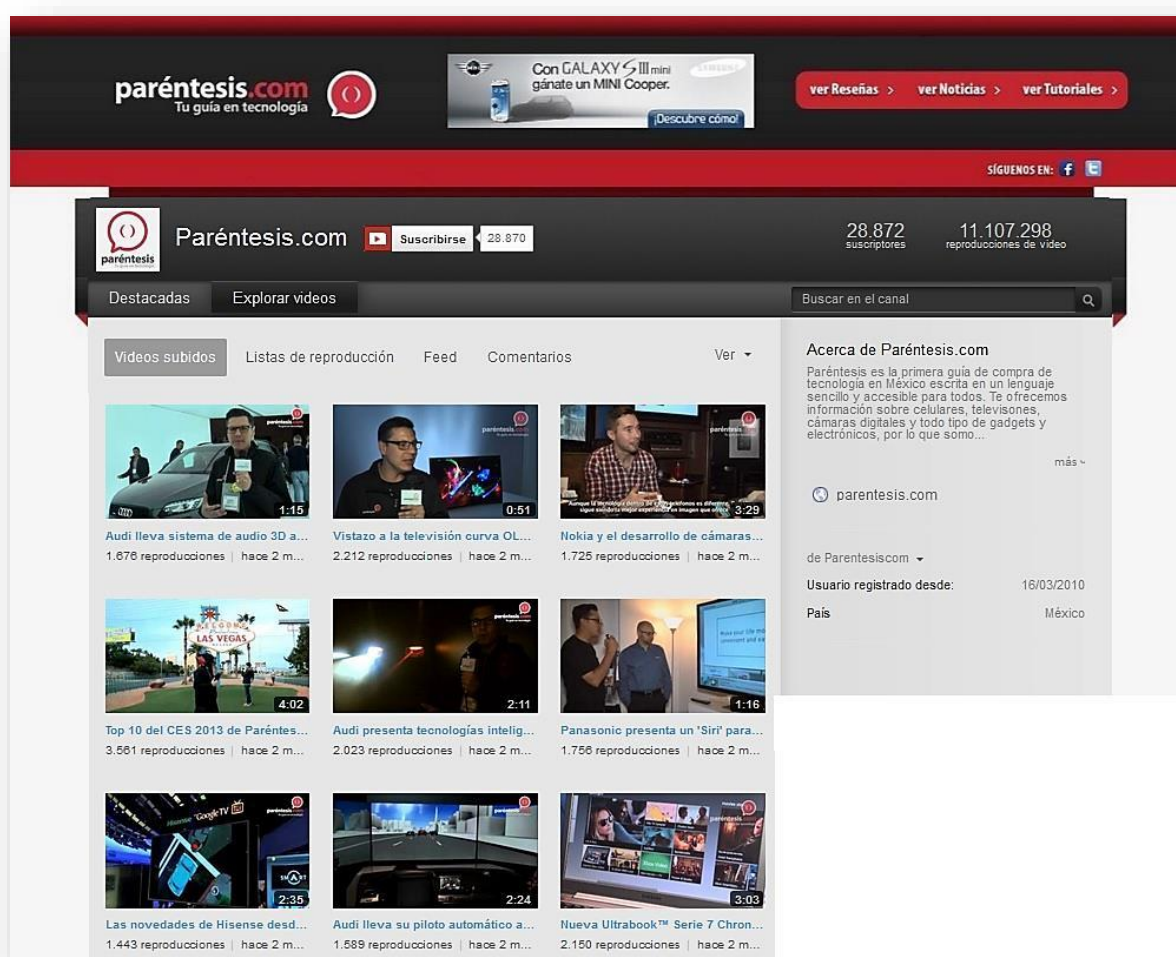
paréntesis.com
Tu guía en tecnología

Con GALAXY S III mini
gánate un MINI Cooper.
SAMSUNG
¡Descubre cómo!

ver Reseñas > ver Noticias > ver Tutoriales >

SÍGUENOS EN:

paréntesis

Paréntesis.com Suscribirse 28.870

28.872 suscriptores
11.107.298 reproducciones de video

Destacadas Explorar videos
Buscar en el canal

Videos subidos Listas de reproducción Feed Comentarios Ver

1:15
Audi lleva sistema de audio 3D a...
1.676 reproducciones | hace 2 m...

0:51
Vistazo a la televisión curva OL...
2.212 reproducciones | hace 2 m...

3:29
Nokia y el desarrollo de cámaras...
1.725 reproducciones | hace 2 m...

LAS VEGAS
4:02
Top 10 del CES 2013 de Parénte s...
3.561 reproducciones | hace 2 m...

2:11
Audi presenta tecnologías intelig...
2.023 reproducciones | hace 2 m...

1:16
Panasonic presenta un 'Siri' para...
1.756 reproducciones | hace 2 m...

Hisense Google TV
2:35
Las novedades de Hisense desd...
1.443 reproducciones | hace 2 m...

2:24
Audi lleva su piloto automático a...
1.589 reproducciones | hace 2 m...

3:03
Nueva Ultrabook™ Serie 7 Chron...
2.150 reproducciones | hace 2 m...

Acerca de Paréntesis.com
Paréntesis es la primera guía de compra de tecnología en México escrita en un lenguaje sencillo y accesible para todos. Te ofrecemos información sobre celulares, televisiones, cámaras digitales y todo tipo de gadgets y electrónicos, por lo que somo...
más

parentesis.com

de Parentesiscom
Usuario registrado desde: 16/03/2010
País México